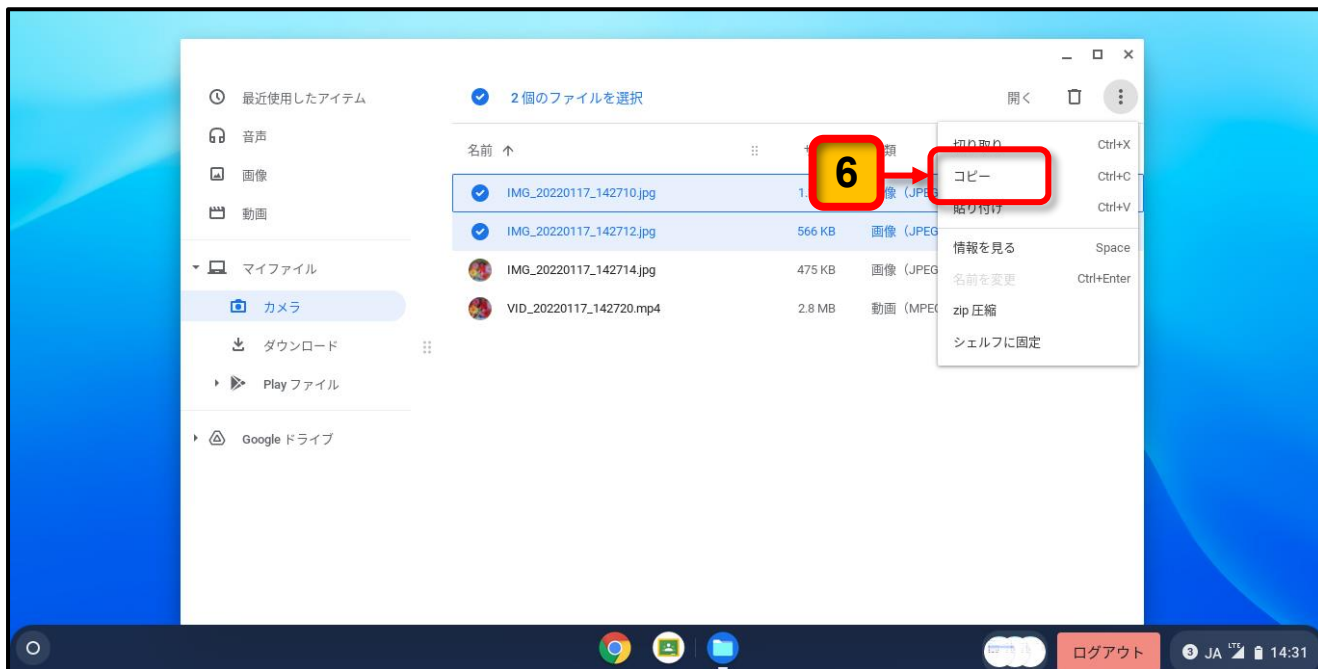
最近使用したアイテム
音声
画像
動画
マイファイル
カメラ
ダウンロード
Play ファイル
Google ドライブ

2 個のファイルを選択
開く

名前 ↑
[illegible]類

IMG_20220117_142710.jpg 1.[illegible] 画像（JPE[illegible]
IMG_20220117_142712.jpg 566 KB 画像（JPEG
IMG_20220117_142714.jpg 475 KB 画像（JPEG
VID_20220117_142720.mp4 2.8 MB 動画（MPEG

切り取り Ctrl+X
コピー Ctrl+C
貼り付け Ctrl+V
情報を見る Space
名前を変更 Ctrl+Enter
zip 圧縮
シェルフに固定

6

ログアウト
3 JA LTE 14:31